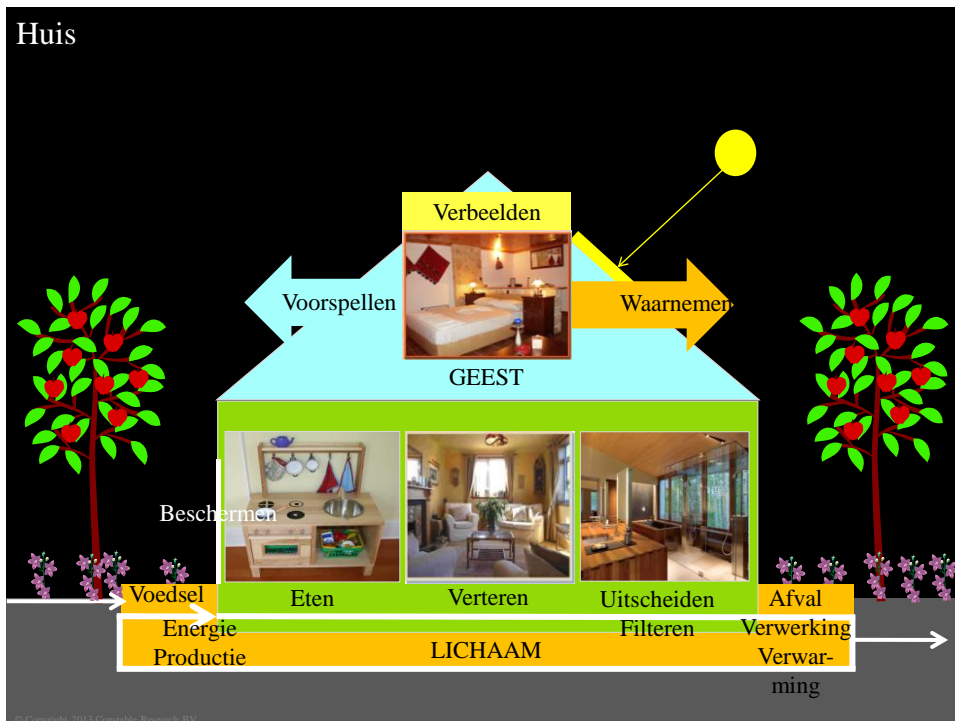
Huis

Verbeelden

Voorspellen

Waarnemen

GEEST

Beschermen

Voedsel

Eten

Verteren

Uitscheiden

Afval

Energie Productie

Filteren

Verwerking

LICHAAM

Verwarming

© Copyright 2013 Constable Research BV